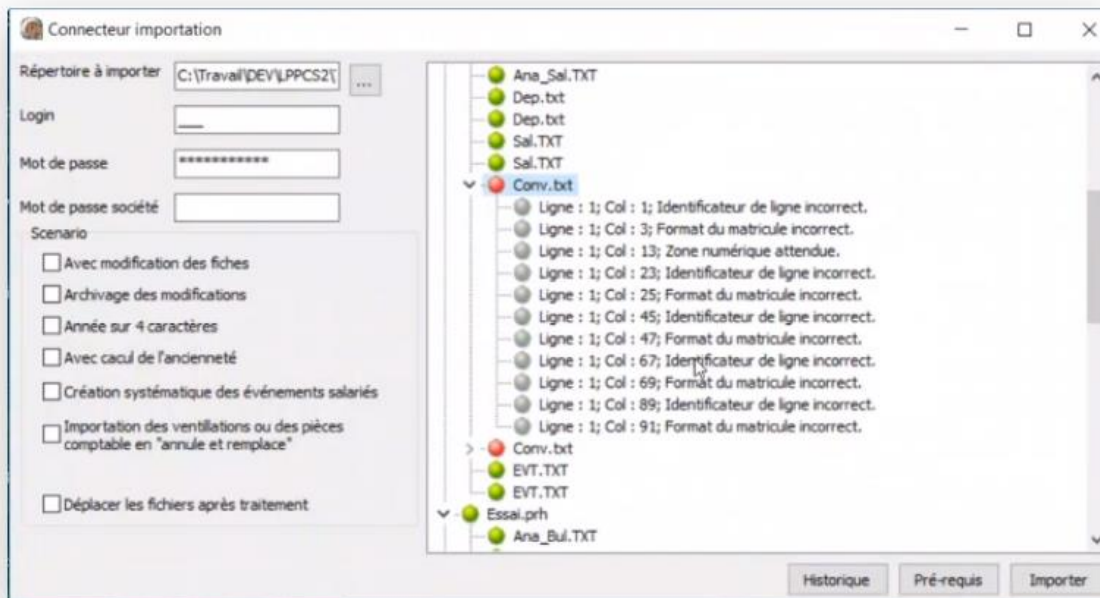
Connecteur importation

Répertoire à importer C:\Travail\DEV\LPPCS2\ ...

Login ___

Mot de passe ************

Mot de passe société

Scenario

Avec modification des fiches

Archivage des modifications

Année sur 4 caractères

Avec cacul de l'ancienneté

Création systématique des événements salariés

Importation des ventilations ou des pièces comptable en "annule et remplace"

Déplacer les fichiers après traitement

Ana_Sal.TXT
Dep.txt
Dep.txt
Sal.TXT
Sal.TXT
Conv.txt
Ligne : 1; Col : 1; Identificateur de ligne incorrect.
Ligne : 1; Col : 3; Format du matricule incorrect.
Ligne : 1; Col : 13; Zone numérique attendue.
Ligne : 1; Col : 23; Identificateur de ligne incorrect.
Ligne : 1; Col : 25; Format du matricule incorrect.
Ligne : 1; Col : 45; Identificateur de ligne incorrect.
Ligne : 1; Col : 47; Format du matricule incorrect.
Ligne : 1; Col : 67; Identificateur de ligne incorrect.
Ligne : 1; Col : 69; Format du matricule incorrect.
Ligne : 1; Col : 89; Identificateur de ligne incorrect.
Ligne : 1; Col : 91; Format du matricule incorrect.
Conv.txt
EVT.TXT
EVT.TXT
Essai.prh
Ana_Bul.TXT

Historique Pré-requis Importer